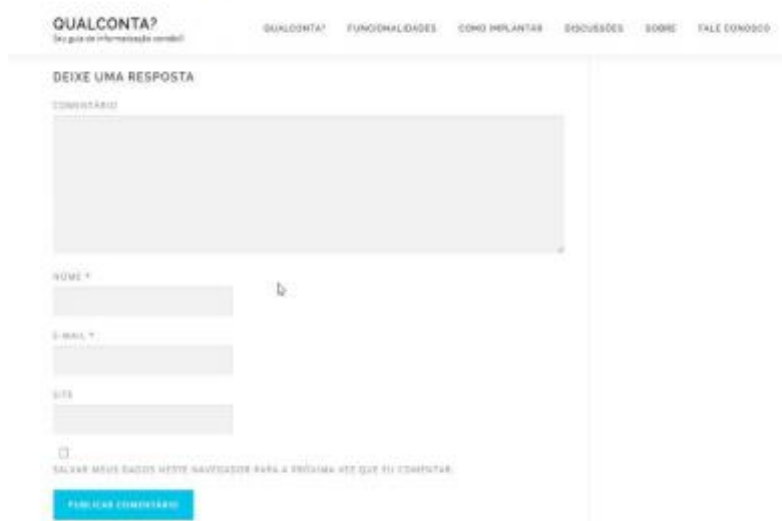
QUALCONTA?
Seu guia de informação contábil

QUALCONTA? FUNCIONALIDADES COMO IMPLANTAR DISCUSSÕES SOBRE FALE CONOSCO

DEIXE UMA RESPOSTA

COMENTÁRIO

NOME *

E-MAIL *

SITE

SALVAR MEUS DADOS NESTE NAVEGADOR PARA A PRÓXIMA VEZ QUE EU COMENTAR.

PUBLICAR COMENTÁRIO